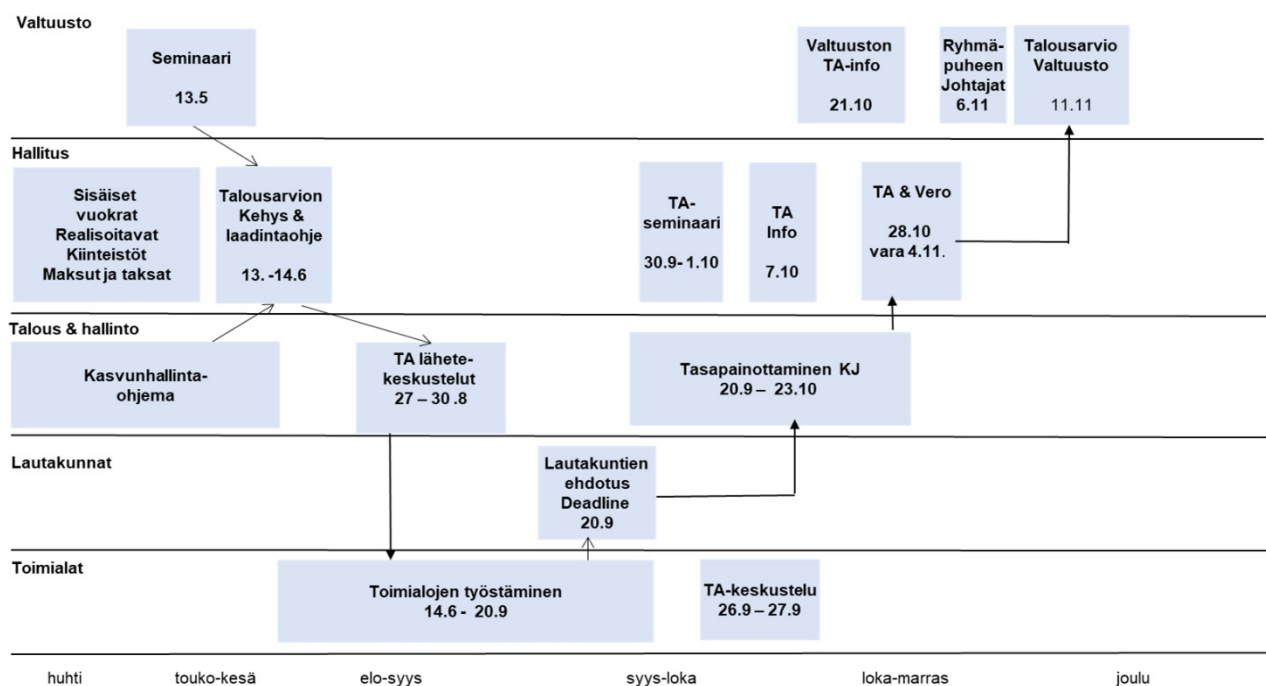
Valtuusto

Seminaari

13.5

Valtuuston TA-info

21.10

Ryhmäpuheen Johtajat 6.11

Talousarvio Valtuusto

11.11

Hallitus

Sisäiset vuokrat Realisoitavat Kiinteistöt Maksut ja taksat

Talousarvion Kehys & laadintaohje

13. -14.6

TA-seminaari

30.9- 1.10

TA Info

7.10

TA & Vero

28.10 vara 4.11.

Talous & hallinto

Kasvunhallintaohjema

TA lähetekeskustelut 27 – 30 .8

Tasapainottaminen KJ 20.9 – 23.10

Lautakunnat

Lautakuntien ehdotus Deadline 20.9

Toimialat

Toimialojen työstäminen 14.6 - 20.9

TA-keskustelu 26.9 – 27.9

huhti touko-kesä elo-syys syys-loka loka-marras joulu